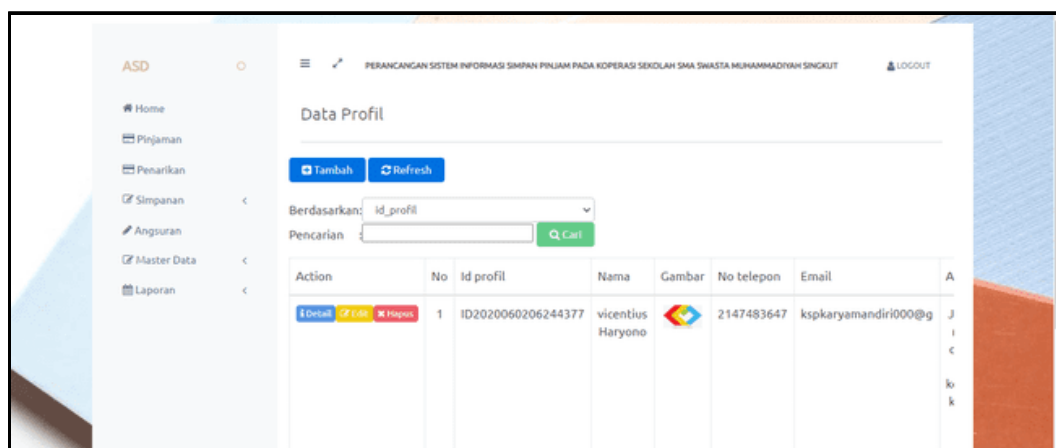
ASD

Home
Pinjaman
Penarikan
Simpanan
Angsuran
Master Data
Laporan

PERANCANGAN SISTEM INFORMASI SIMPAN PINJAM PADA KOPERASI SEKOLAH SMA SWASTA MUHAMMADIYAH SINGKUT

LOGOUT

Data Profil

Tambah Refresh

Berdasarkan: id_profil

Pencarian :

Q Cari

| Action | No | Id profil | Nama | Gambar | No telepon | Email | A |
|---|---|---|---|---|---|---|---|
| Detail Edit Hapus | 1 | ID2020060206244377 | vicentius Haryono | | 2147483647 | kspkaryamandiri000@g | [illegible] |